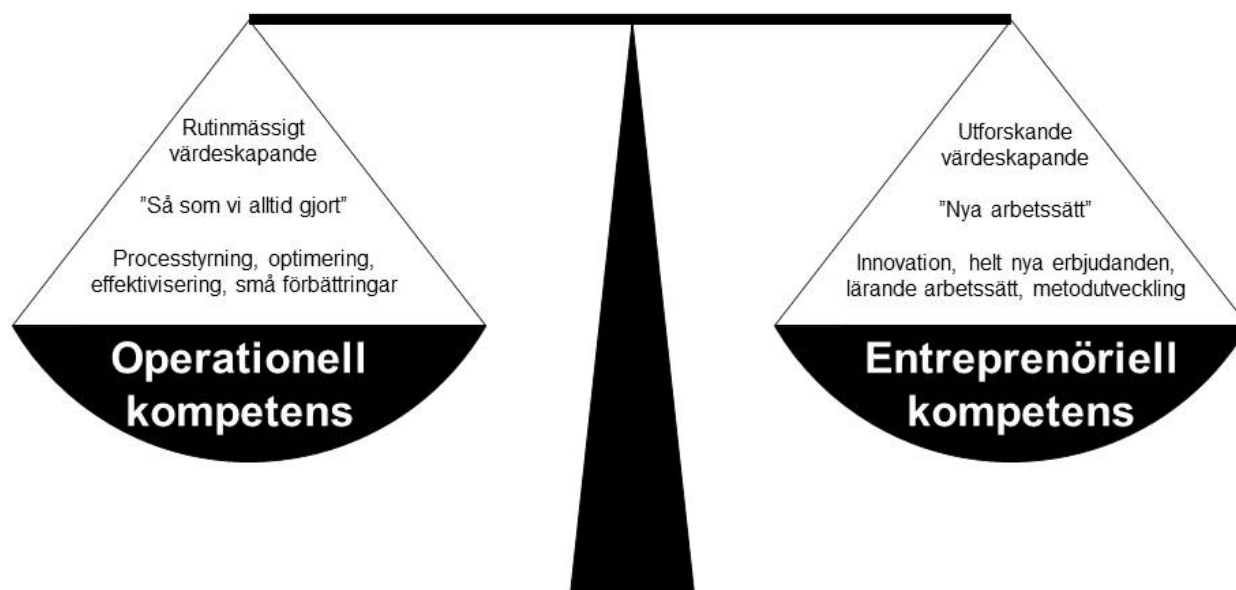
Rutinmässigt värdeskapande

”Så som vi alltid gjort”

Processtyrning, optimering, effektivisering, små förbättringar

Operationell kompetens

Utforskande värdeskapande

”Nya arbetssätt”

Innovation, helt nya erbjudanden, lärande arbetssätt, metodutveckling

Entreprenöriell kompetens